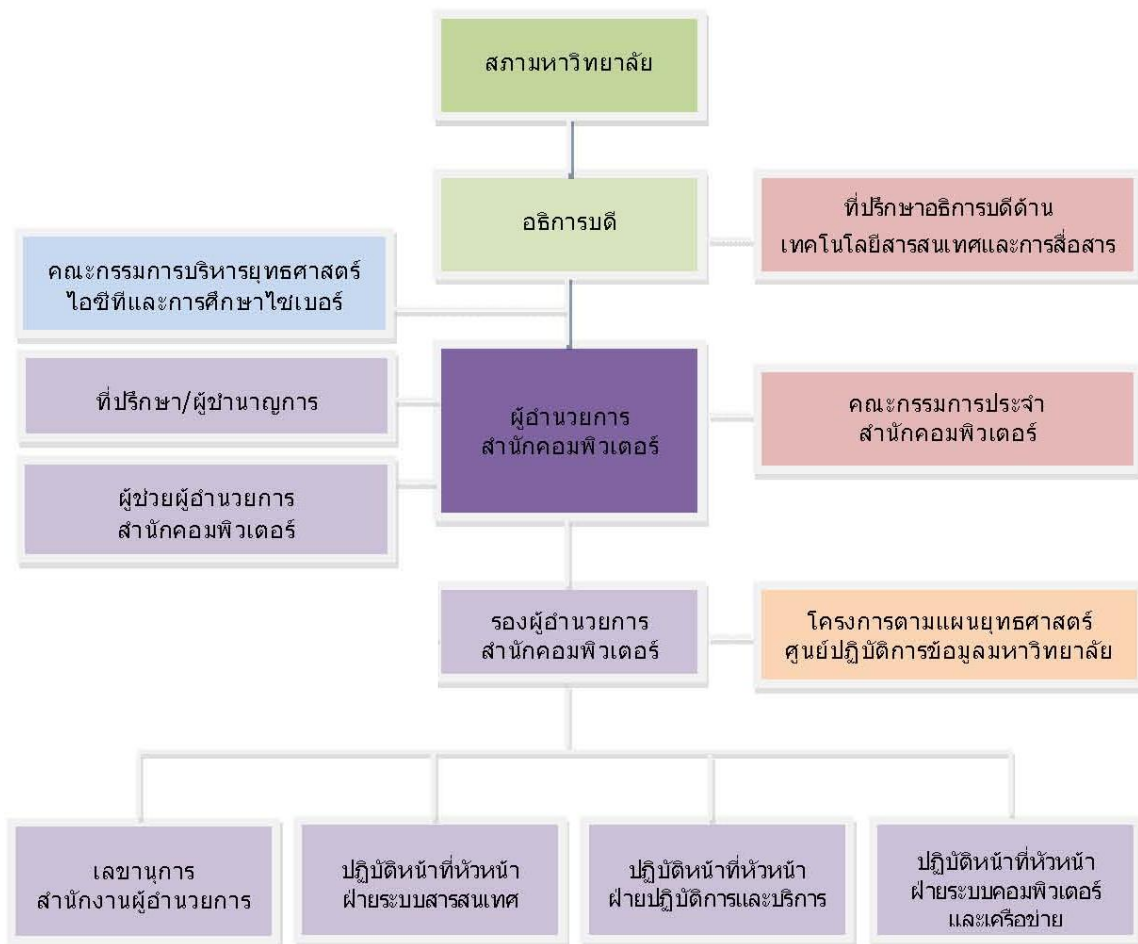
สภามหาวิทยาลัย

อธิการบดี

ที่ปรึกษาอธิการบดีด้าน
เทคโนโลยีสารสนเทศและการสื่อสาร

คณะกรรมการบริหารยุทธศาสตร์
ไอซีทีและการศึกษาไซเบอร์

ที่ปรึกษา/ผู้ชำนาญการ

ผู้อำนวยการ
สำนักคอมพิวเตอร์

คณะกรรมการประจำ
สำนักคอมพิวเตอร์

ผู้ช่วยผู้อำนวยการ
สำนักคอมพิวเตอร์

รองผู้อำนวยการ
สำนักคอมพิวเตอร์

โครงการตามแผนยุทธศาสตร์
ศูนย์ปฏิบัติการข้อมูลมหาวิทยาลัย

เลขานุการ
สำนักงานผู้อำนวยการ

ปฏิบัติหน้าที่หัวหน้า
ฝ่ายระบบสารสนเทศ

ปฏิบัติหน้าที่หัวหน้า
ฝ่ายปฏิบัติการและบริการ

ปฏิบัติหน้าที่หัวหน้า
ฝ่ายระบบคอมพิวเตอร์
และเครือข่าย